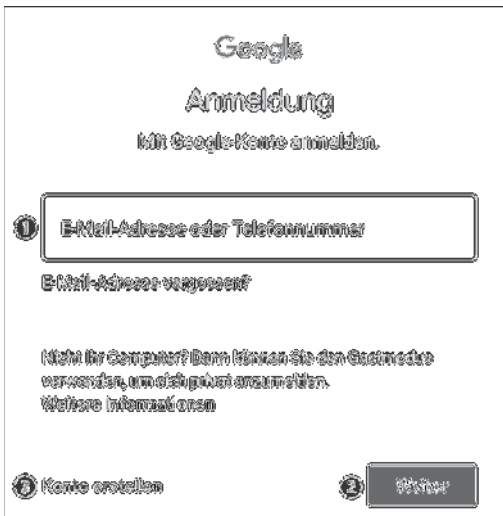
Google

Anmeldung

Mit Google-Konto anmelden.

1 E-Mail-Adresse oder Telefonnummer

E-Mail-Adresse vergessen?

Nicht Ihr Computer? Dann können Sie den Gastmodus verwenden, um sich privat anzumelden.
Weitere Informationen

3 Konto erstellen

2 Weiter